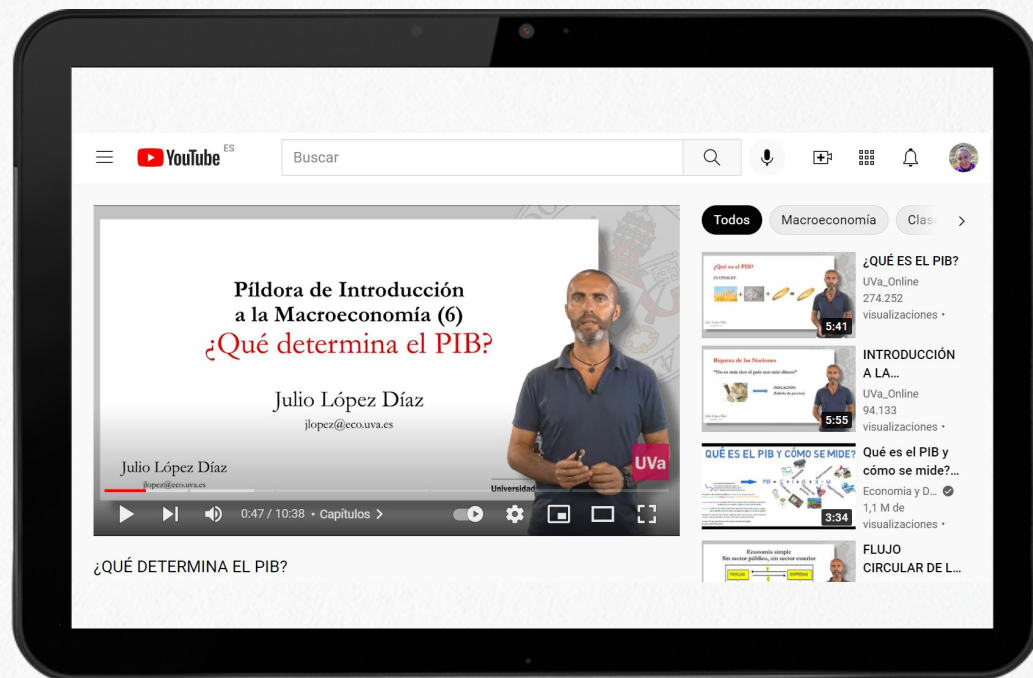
YouTube ES

Buscar

Píldora de Introducción a la Macroeconomía (6)
¿Qué determina el PIB?

Julio López Díaz
jlopez@eco.uva.es

Julio López Díaz
jlopez@eco.uva.es

UVa

Universidad

0:47 / 10:38 • Capítulos >

¿QUÉ DETERMINA EL PIB?

Todos Macroeconomía Clas

¿Qué es el PIB?
5:41
¿QUÉ ES EL PIB?
UVa_Online
274.252 visualizaciones •

Riqueza de las Naciones
5:55
INTRODUCCIÓN A LA...
UVa_Online
94.133 visualizaciones •

QUÉ ES EL PIB Y CÓMO SE MIDE?
3:34
Qué es el PIB y cómo se mide?...
Economía y D...
1,1 M de visualizaciones •

Economía simple
Sin sector público, sin sector exterior
FAMILIAS EMPRESAS
FLUJO CIRCULAR DE L...